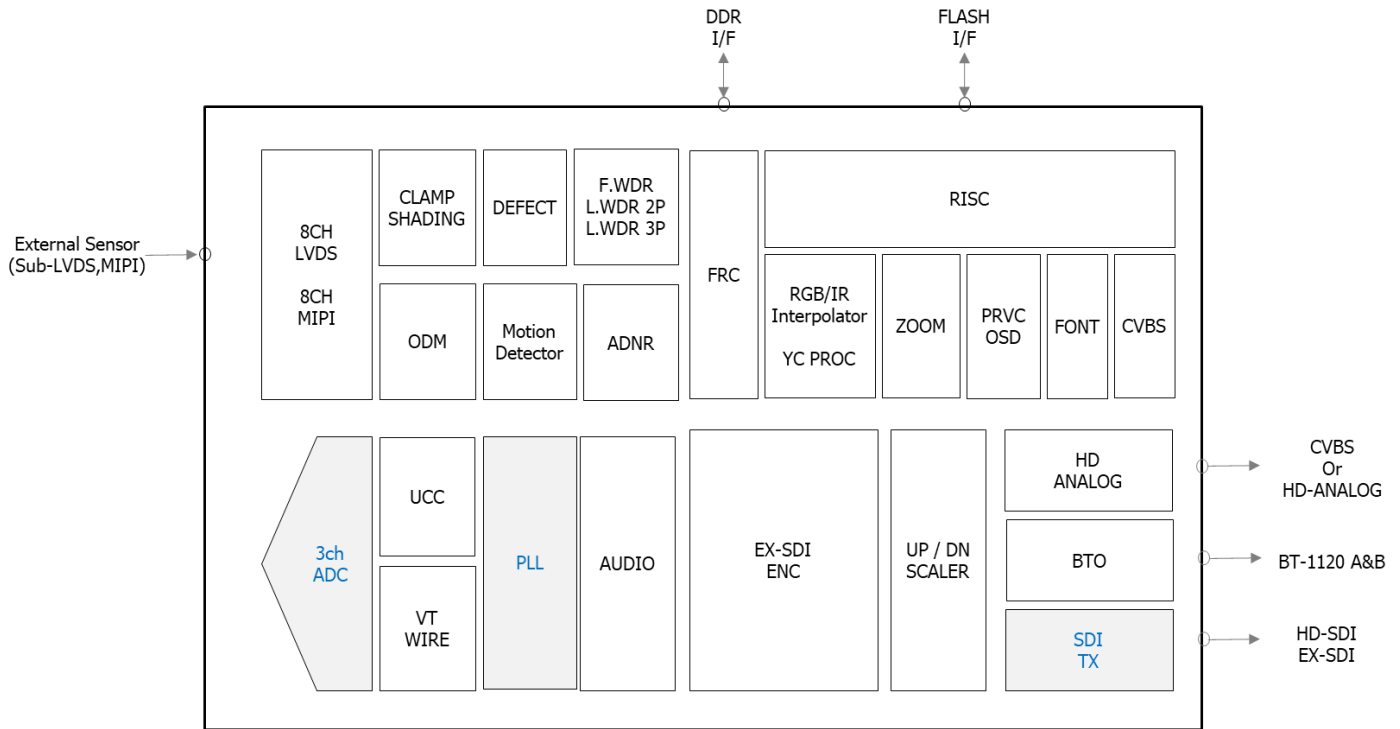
DDR
I/F

FLASH
I/F

External Sensor
(Sub-LVDS,MIPI)

8CH
LVDS

8CH
MIPI

CLAMP
SHADING

DEFECT

F.WDR
L.WDR 2P
L.WDR 3P

FRC

RISC

ODM

Motion
Detector

ADNR

RGB/IR
Interpolator

YC PROC

ZOOM

PRVC
OSD

FONT

CVBS

3ch
ADC

UCC

VT
WIRE

PLL

AUDIO

EX-SDI
ENC

UP / DN
SCALER

HD
ANALOG

BTO

SDI
TX

CVBS
Or
HD-ANALOG

BT-1120 A&B

HD-SDI
EX-SDI